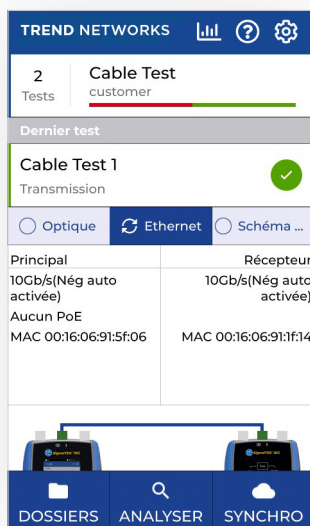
TREND NETWORKS

2
Tests

Cable Test
customer

Dernier test

Cable Test 1
Transmission

Optique
Ethernet
Schéma ...

Principal
10Gb/s(Nég auto activée)
Aucun PoE
MAC 00:16:06:91:5f:06

Récepteur
10Gb/s(Nég auto activée)
MAC 00:16:06:91:1f:14

DOSSIERS
ANALYSER
SYNCHRO